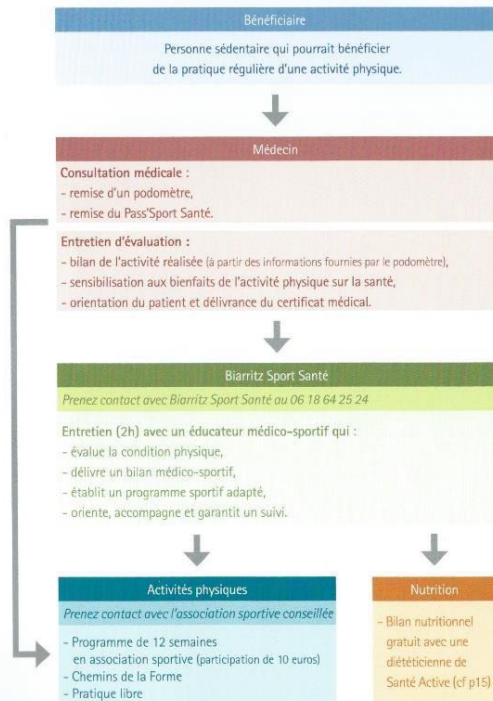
Bénéficiaire

Personne sédentaire qui pourrait bénéficier de la pratique régulière d'une activité physique.

Médecin

Consultation médicale :
- remise d'un podomètre,
- remise du Pass'Sport Santé.

Entretien d'évaluation :
- bilan de l'activité réalisée (à partir des informations fournies par le podomètre),
- sensibilisation aux bienfaits de l'activité physique sur la santé,
- orientation du patient et délivrance du certificat médical.

Biarritz Sport Santé

Prenez contact avec Biarritz Sport Santé au 06 18 64 25 24

Entretien (2h) avec un éducateur médico-sportif qui :
- évalue la condition physique,
- délivre un bilan médico-sportif,
- établit un programme sportif adapté,
- oriente, accompagne et garantit un suivi.

Activités physiques

Prenez contact avec l'association sportive conseillée

- Programme de 12 semaines en association sportive (participation de 10 euros)
- Chemins de la Forme
- Pratique libre

Nutrition

- Bilan nutritionnel gratuit avec une diététicienne de Santé Active (cf p15)